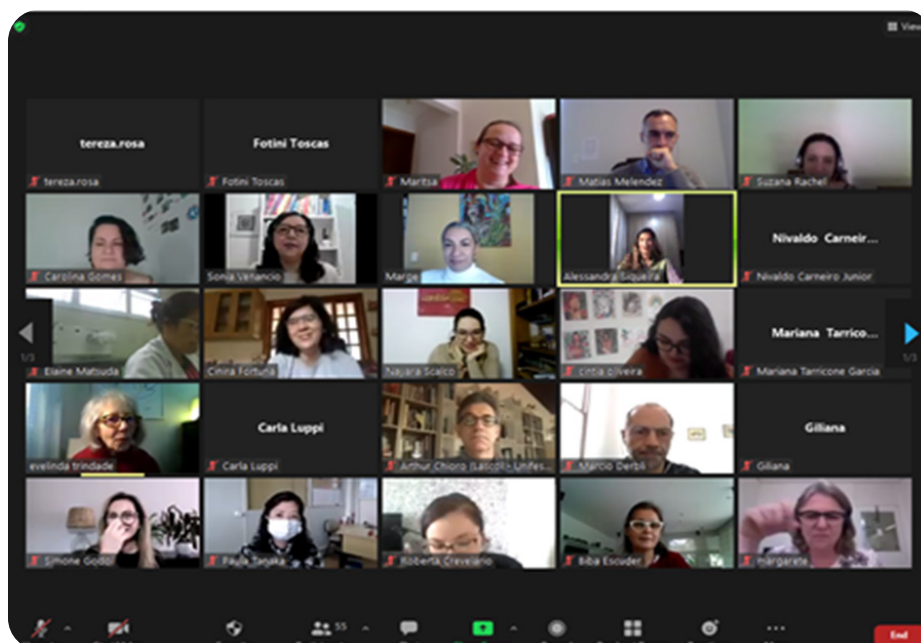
View

tereza.rosa
tereza.rosa

Fotini Toscas
Fotini Toscas

Maritsa

Matias Melendez

Suzana Rachel

Carolina Gomes

Sonia Venancio

Marge

Alessandra Siqueira

Nivaldo Carneir...
Nivaldo Carneiro Junior

Elaine Matsuda

Cintia Fortuna

Nayara Scalco

cintia oliveira

Mariana Tarrico...
Mariana Tarricone Garcia

1/3

1/3

evelinda trindade

Carla Luppi
Carla Luppi

Arthur Chioro (Lassco) - Unifes...

Marcio Derbli

Giliana
Giliana

Simone Godoi

Paula Tanaka

Roberta Creveiano

Biba Escuder

margareta

55

End